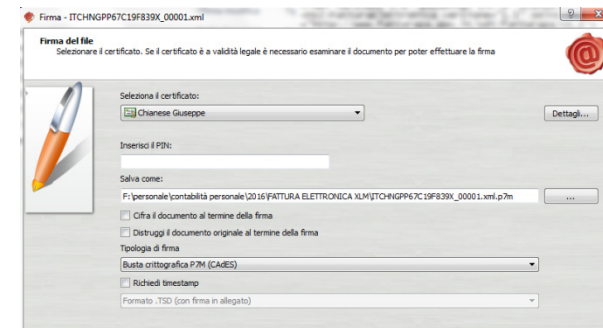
Firma - ITCHNGPP67C19F839X_00001.xml

?

Firma del file
Selezionare il certificato. Se il certificato è a validità legale è necessario esaminare il documento per poter effettuare la firma

Seleziona il certificato:
Chianese Giuseppe
Dettagli...

Inserisci il PIN:

Salva come:
F:\personale\contabilità personale\2016\FATTURA ELETTRONICA XLM\ITCHNGPP67C19F839X_00001.xml.p7m
...

Cifra il documento al termine della firma

Distruggi il documento originale al termine della firma

Tipologia di firma
Busta crittografica P7M (CAdES)

Richiedi timestamp

Formato .TSD (con firma in allegato)